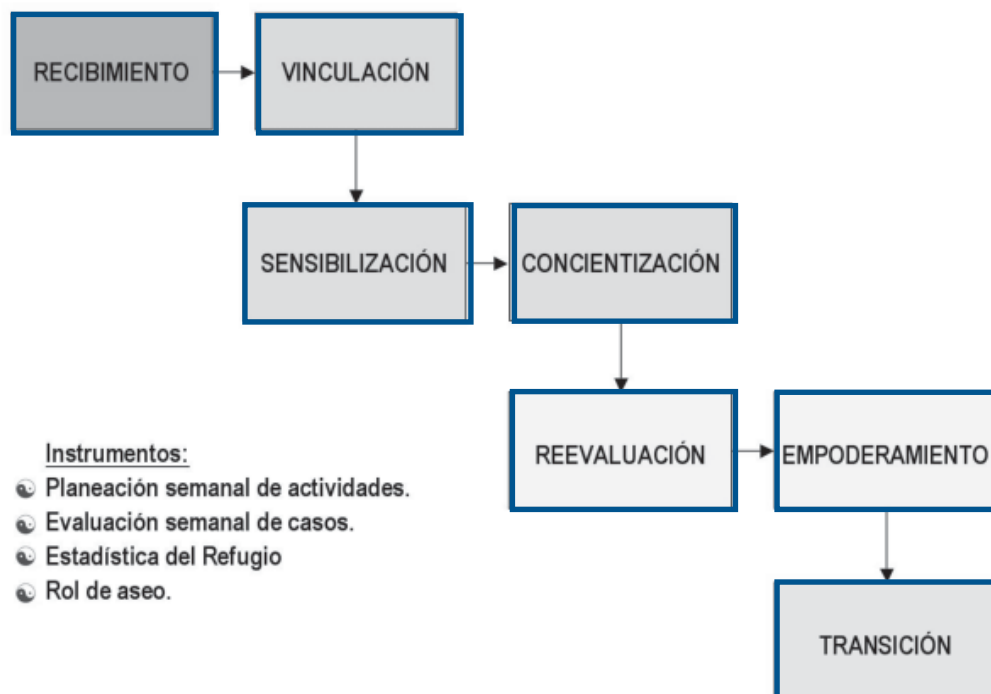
RECIBIMIENTO

VINCULACIÓN

SENSIBILIZACIÓN

CONCIENTIZACIÓN

REEVALUACIÓN

EMPODERAMIENTO

TRANSICIÓN

Instrumentos:
- Planeación semanal de actividades.
- Evaluación semanal de casos.
- Estadística del Refugio
- Rol de aseo.